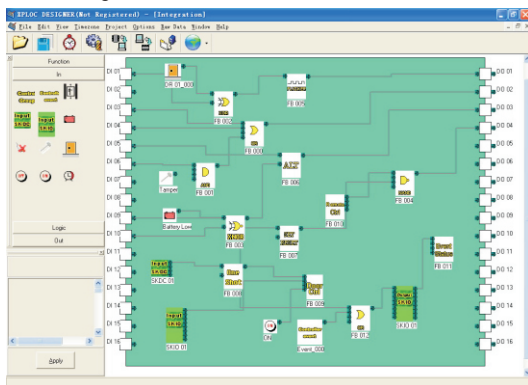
XPLOC DESIGNER(Not Registered) - [Integration]
File Edit View Timezone Project Options Raw Data Window Help
Function
In
Logic
Out
Apply
DI 01
DI 02
DI 03
DI 04
DI 05
DI 06
DI 07
DI 08
DI 09
DI 10
DI 11
DI 12
DI 13
DI 14
DI 15
DI 16
DO 01
DO 02
DO 03
DO 04
DO 05
DO 06
DO 07
DO 08
DO 09
DO 10
DO 11
DO 12
DO 13
DO 14
DO 15
DO 16
DR 01_000
FB 002
FB 009
FB 000
FB 001
Tamper
FB 006
FB 004
Battery Low
FB 003
FB 010
FB 007
FB 011
SKDC 01
FB 008
FB 005
SKIO 01
FB 012
SKIO 01
ON
Event_000